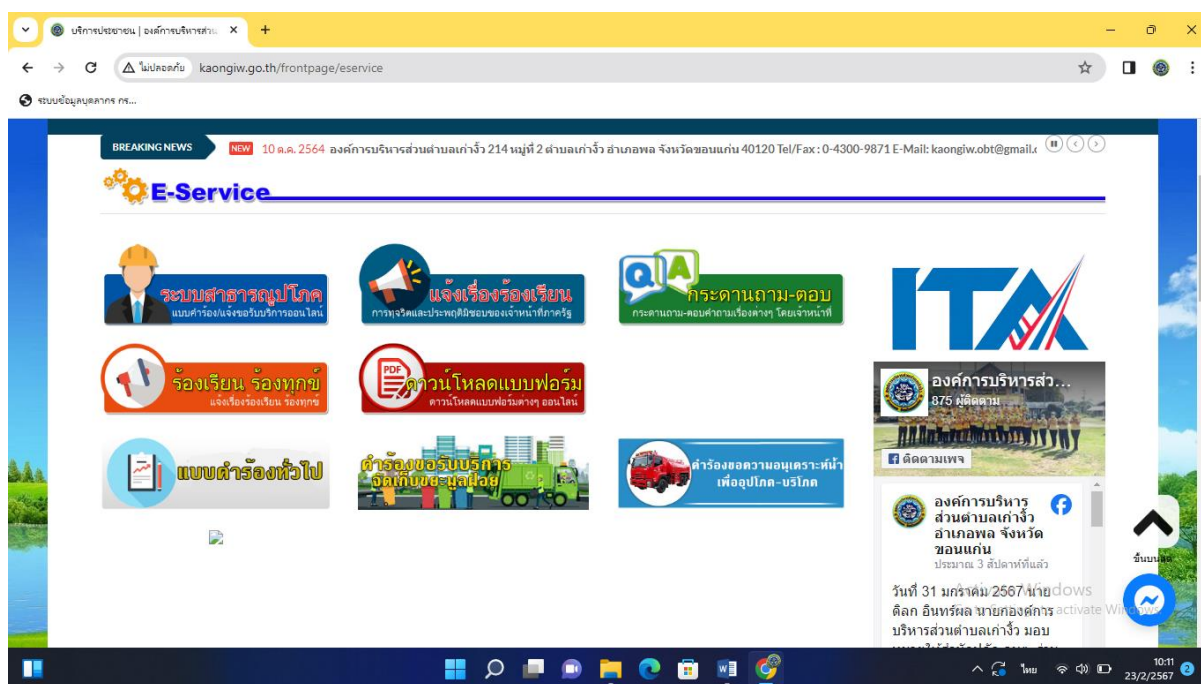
บริการประชาชน | องค์การบริหารส่ว ×
+
ไม่ปลอดภัย kaongiw.go.th/frontpage/eservice
ระบบข้อมูลบุคลากร กร...

BREAKING NEWS NEW 10 ต.ค. 2564 องค์การบริหารส่วนตำบลเก่างิ้ว 214 หมู่ที่ 2 ตำบลเก่างิ้ว อำเภอพล จังหวัดขอนแก่น 40120 Tel/Fax : 0-4300-9871 E-Mail: kaongiw.obt@gmail.c

E-Service

ระบบสาธารณูปโภค
แบบคำร้อง/แจ้งขอรับบริการออนไลน์

แจ้งเรื่องร้องเรียน
การทุจริตและประพฤติมิชอบของเจ้าหน้าที่ภาครัฐ

กระดานถาม-ตอบ
กระดานถาม-ตอบคำถามเรื่องต่างๆ โดยเจ้าหน้าที่

ITA

ร้องเรียน ร้องทุกข์
แจ้งเรื่องร้องเรียน ร้องทุกข์

PDF ดาวน์โหลดแบบฟอร์ม
ดาวน์โหลดแบบฟอร์มต่างๆ ออนไลน์

องค์การบริหารส่ว...
875 ผู้ติดตาม
ติดตามเพจ

แบบคำร้องทั่วไป

คำร้องขอรับบริการ จัดเก็บขยะมูลฝอย

คำร้องขอความอนุเคราะห์น้ำ เพื่ออุปโภค-บริโภค

องค์การบริหารส่วนตำบลเก่างิ้ว อำเภอพล จังหวัดขอนแก่น
ประมาณ 3 สัปดาห์ที่แล้ว

วันที่ 31 มกราคม 2567 นายดิลก อินทร์ผล นายกองค์การบริหารส่วนตำบลเก่างิ้ว มอบ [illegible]

ขึ้นบนสุด

Activate Windows
activate Windows

ไทย
10:11
23/2/2567
2